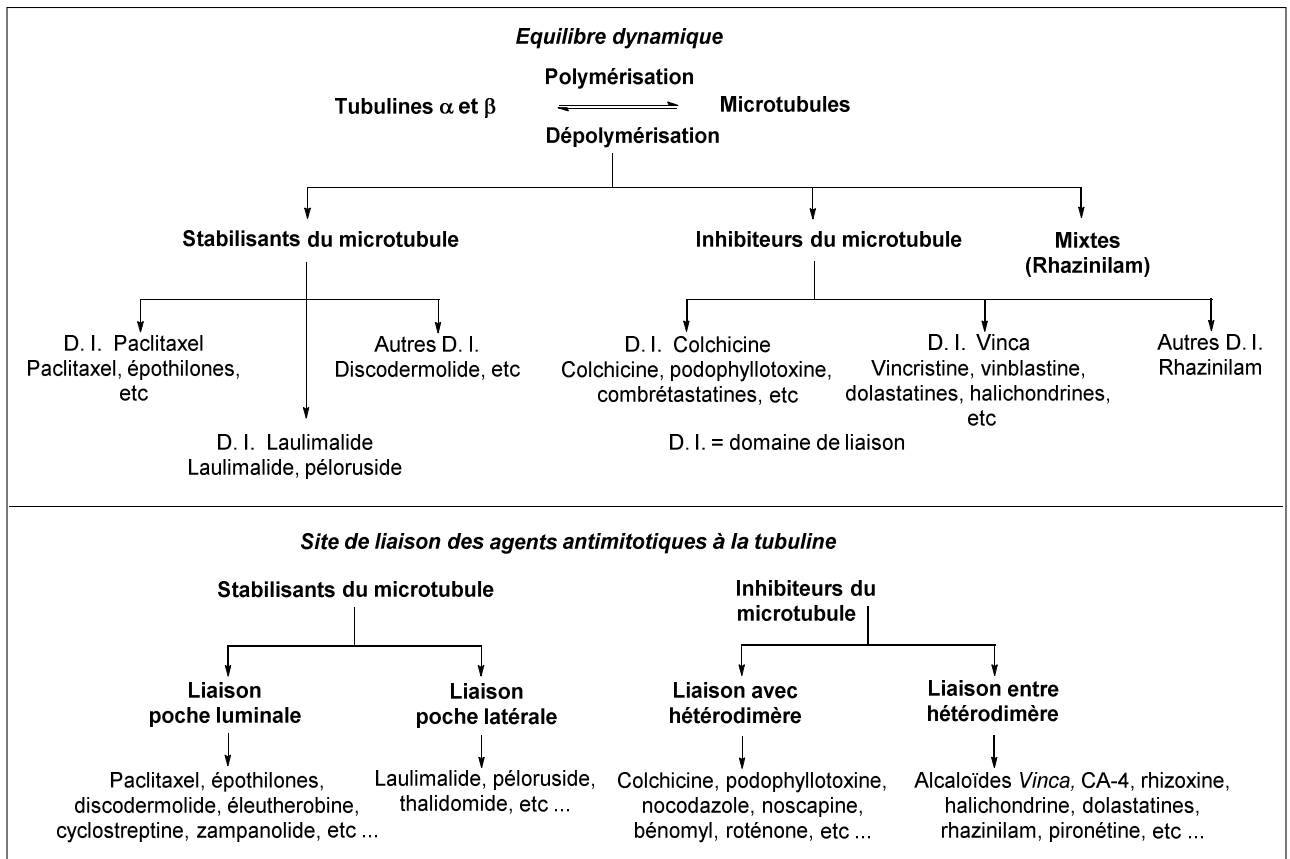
*Equilibre dynamique*

Polymérisation

Tubulines $\alpha$ et $\beta$ $\rightleftharpoons$ Microtubules

Dépolymérisation

Stabilisants du microtubule

Inhibiteurs du microtubule

Mixtes (Rhazinilam)

D. I. Paclitaxel
Paclitaxel, épothilones, etc

Autres D. I.
Discodermolide, etc

D. I. Laulimalide
Laulimalide, péloruside

D. I. Colchicine
Colchicine, podophyllotoxine, combrétastatines, etc

D. I. Vinca
Vincristine, vinblastine, dolastatines, halichondrines, etc

Autres D. I.
Rhazinilam

D. I. = domaine de liaison

*Site de liaison des agents antimitotiques à la tubuline*

Stabilisants du microtubule

Inhibiteurs du microtubule

Liaison poche luminale

Liaison poche latérale

Liaison avec hétérodimère

Liaison entre hétérodimère

Paclitaxel, épothilones, discodermolide, éleutherobine, cyclostreptine, zampanolide, etc ...

Laulimalide, péloruside, thalidomide, etc ...

Colchicine, podophyllotoxine, nocodazole, noscapine, bénomyl, roténone, etc ...

Alcaloïdes *Vinca,* CA-4, rhizoxine, halichondrine, dolastatines, rhazinilam, pironétine, etc ...